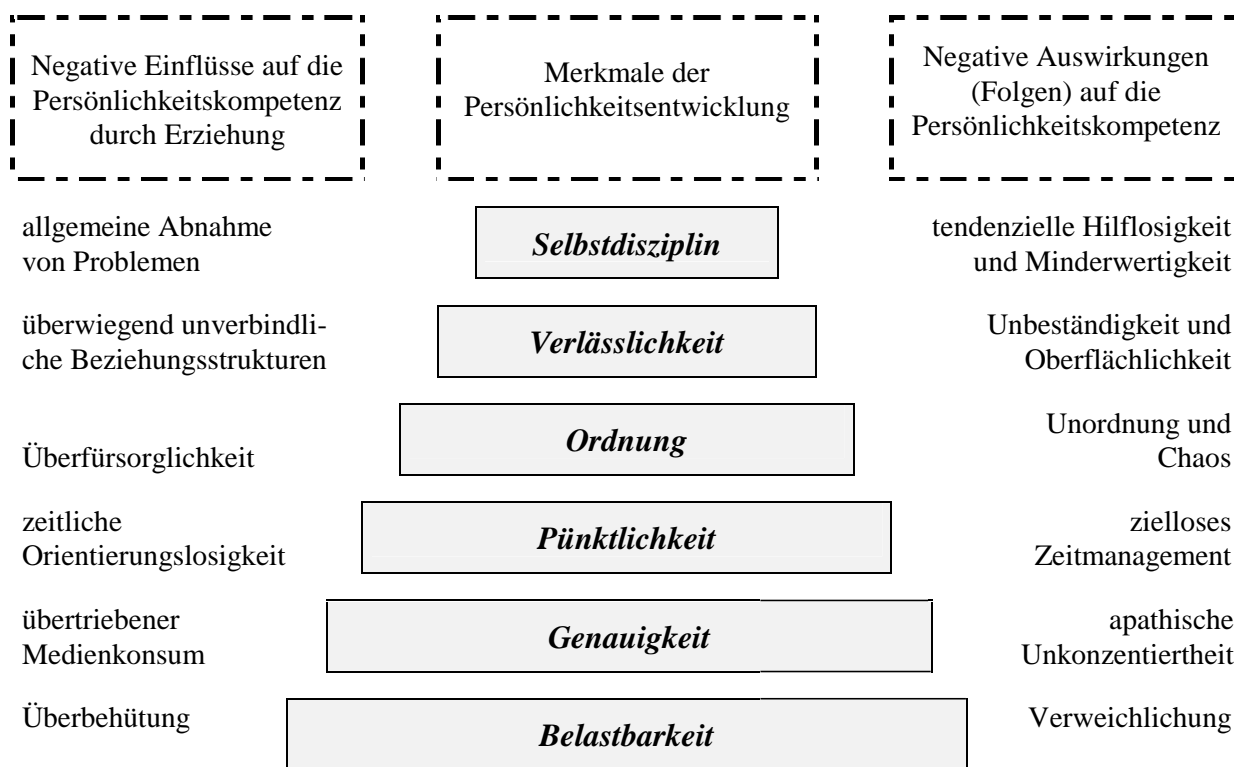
Negative Einflüsse auf die Persönlichkeitskompetenz durch Erziehung

Merkmale der Persönlichkeitsentwicklung

Negative Auswirkungen (Folgen) auf die Persönlichkeitskompetenz

allgemeine Abnahme von Problemen

**Selbstdisziplin**

tendenzielle Hilflosigkeit und Minderwertigkeit

überwiegend unverbindliche Beziehungsstrukturen

**Verlässlichkeit**

Unbeständigkeit und Oberflächlichkeit

Überfürsorglichkeit

**Ordnung**

Unordnung und Chaos

zeitliche Orientierungslosigkeit

**Pünktlichkeit**

zielloses Zeitmanagement

übertriebener Medienkonsum

**Genauigkeit**

apathische Unkonzentiertheit

Überbehütung

**Belastbarkeit**

Verweichlichung